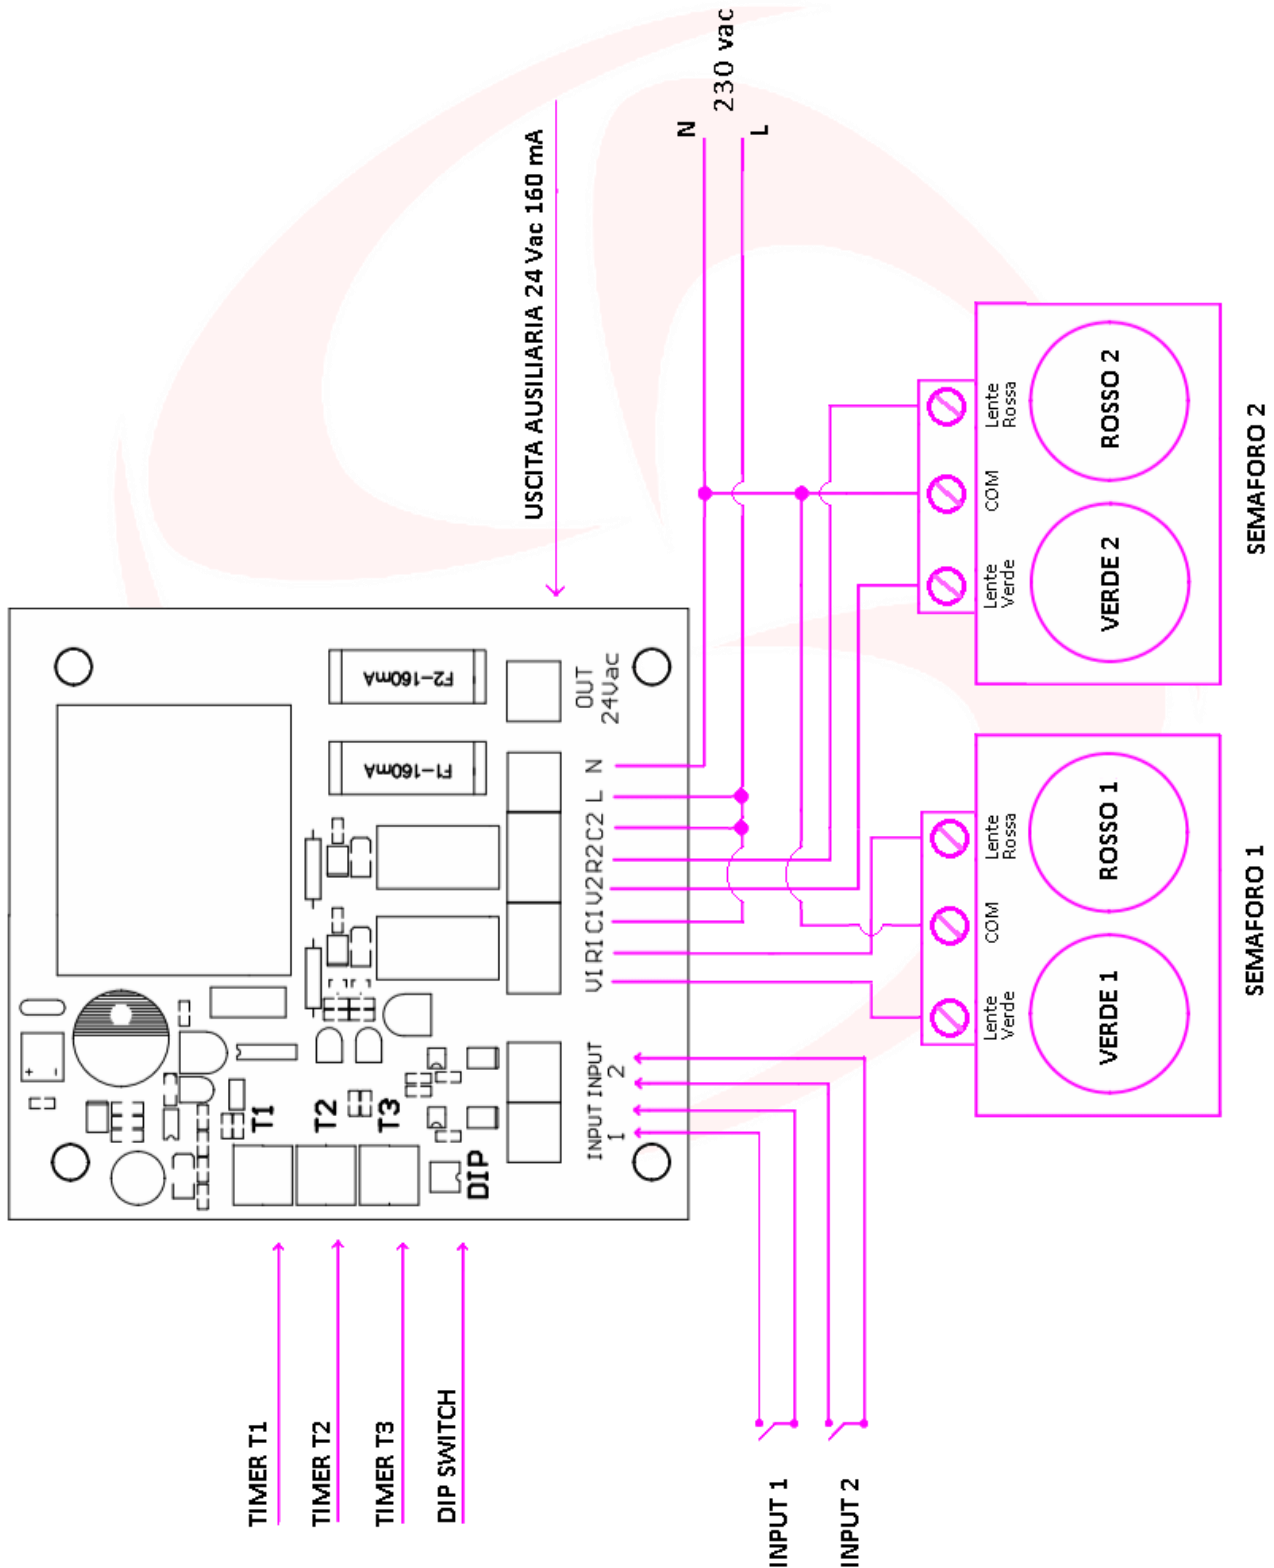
230 vac
N
L
USCITA AUSILIARIA 24 Vac 160 mA
F2-160mA
F1-160mA
OUT 24Vac
N L C2 R2 V2 C1 R1 V1
T1
T2
T3
DIP
INPUT 1
INPUT 2
Lente Rossa
COM
Lente Verde
ROSSO 2
VERDE 2
SEMAFORO 2
Lente Rossa
COM
Lente Verde
ROSSO 1
VERDE 1
SEMAFORO 1
TIMER T1
TIMER T2
TIMER T3
DIP SWITCH
INPUT 1
INPUT 2